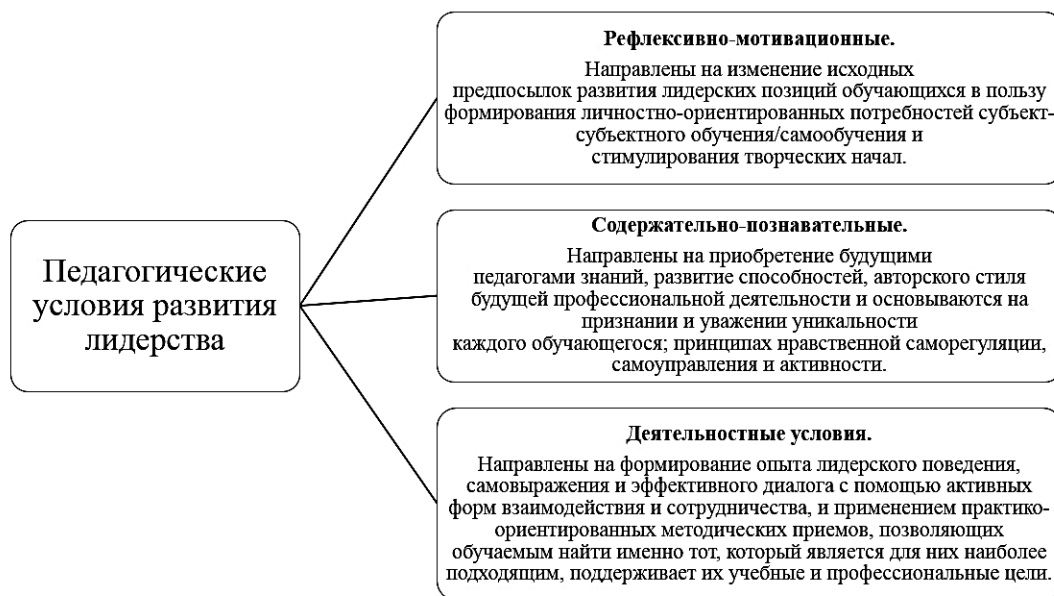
Педагогические условия развития лидерства

Рефлексивно-мотивационные.

Направлены на изменение исходных предпосылок развития лидерских позиций обучающихся в пользу формирования личностно-ориентированных потребностей субъект-субъектного обучения/самообучения и стимулирования творческих начал.

Содержательно-познавательные.

Направлены на приобретение будущими педагогами знаний, развитие способностей, авторского стиля будущей профессиональной деятельности и основываются на признании и уважении уникальности каждого обучающегося; принципах нравственной саморегуляции, самоуправления и активности.

Деятельностные условия.

Направлены на формирование опыта лидерского поведения, самовыражения и эффективного диалога с помощью активных форм взаимодействия и сотрудничества, и применением практико-ориентированных методических приемов, позволяющих обучаемым найти именно тот, который является для них наиболее подходящим, поддерживает их учебные и профессиональные цели.